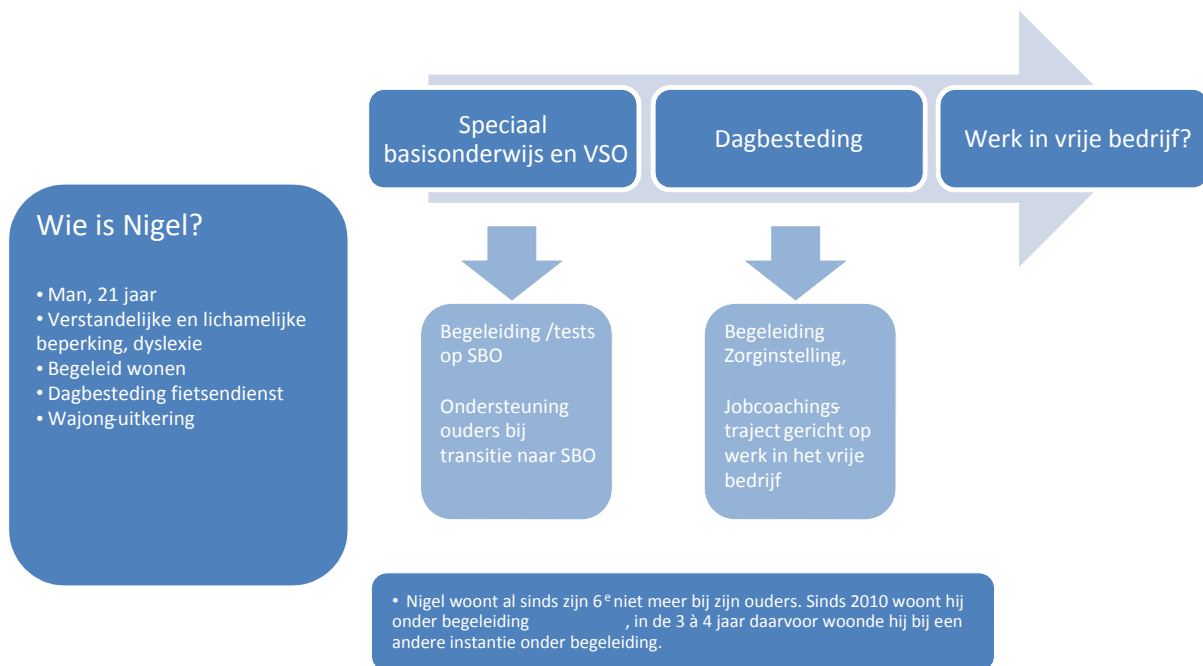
Speciaal basisonderwijs en VSO

Dagbesteding

Werk in vrije bedrijf?

Wie is Nigel?

• Man, 21 jaar
• Verstandelijke en lichamelijke beperking, dyslexie
• Begeleid wonen
• Dagbesteding fietsendienst
• Wajong-uitkering

Begeleiding /tests op SBO

Ondersteuning ouders bij transitie naar SBO

Begeleiding Zorginstelling,

Jobcoachings-traject gericht op werk in het vrije bedrijf

• Nigel woont al sinds zijn $6^e$ niet meer bij zijn ouders. Sinds 2010 woont hij onder begeleiding , in de 3 à 4 jaar daarvoor woonde hij bij een andere instantie onder begeleiding.